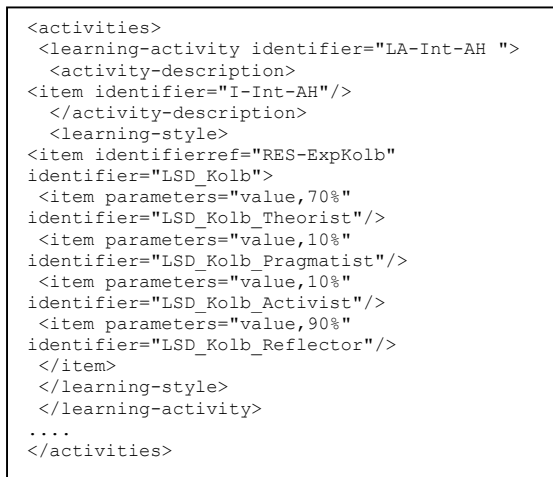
<activities>
 <learning-activity identifier="LA-Int-AH ">
  <activity-description>
<item identifier="I-Int-AH"/>
  </activity-description>
  <learning-style>
<item identifierref="RES-ExpKolb"
identifier="LSD_Kolb">
 <item parameters="value,70%"
identifier="LSD_Kolb_Theorist"/>
 <item parameters="value,10%"
identifier="LSD_Kolb_Pragmatist"/>
 <item parameters="value,10%"
identifier="LSD_Kolb_Activist"/>
 <item parameters="value,90%"
identifier="LSD_Kolb_Reflector"/>
 </item>
 </learning-style>
 </learning-activity>
....
</activities>